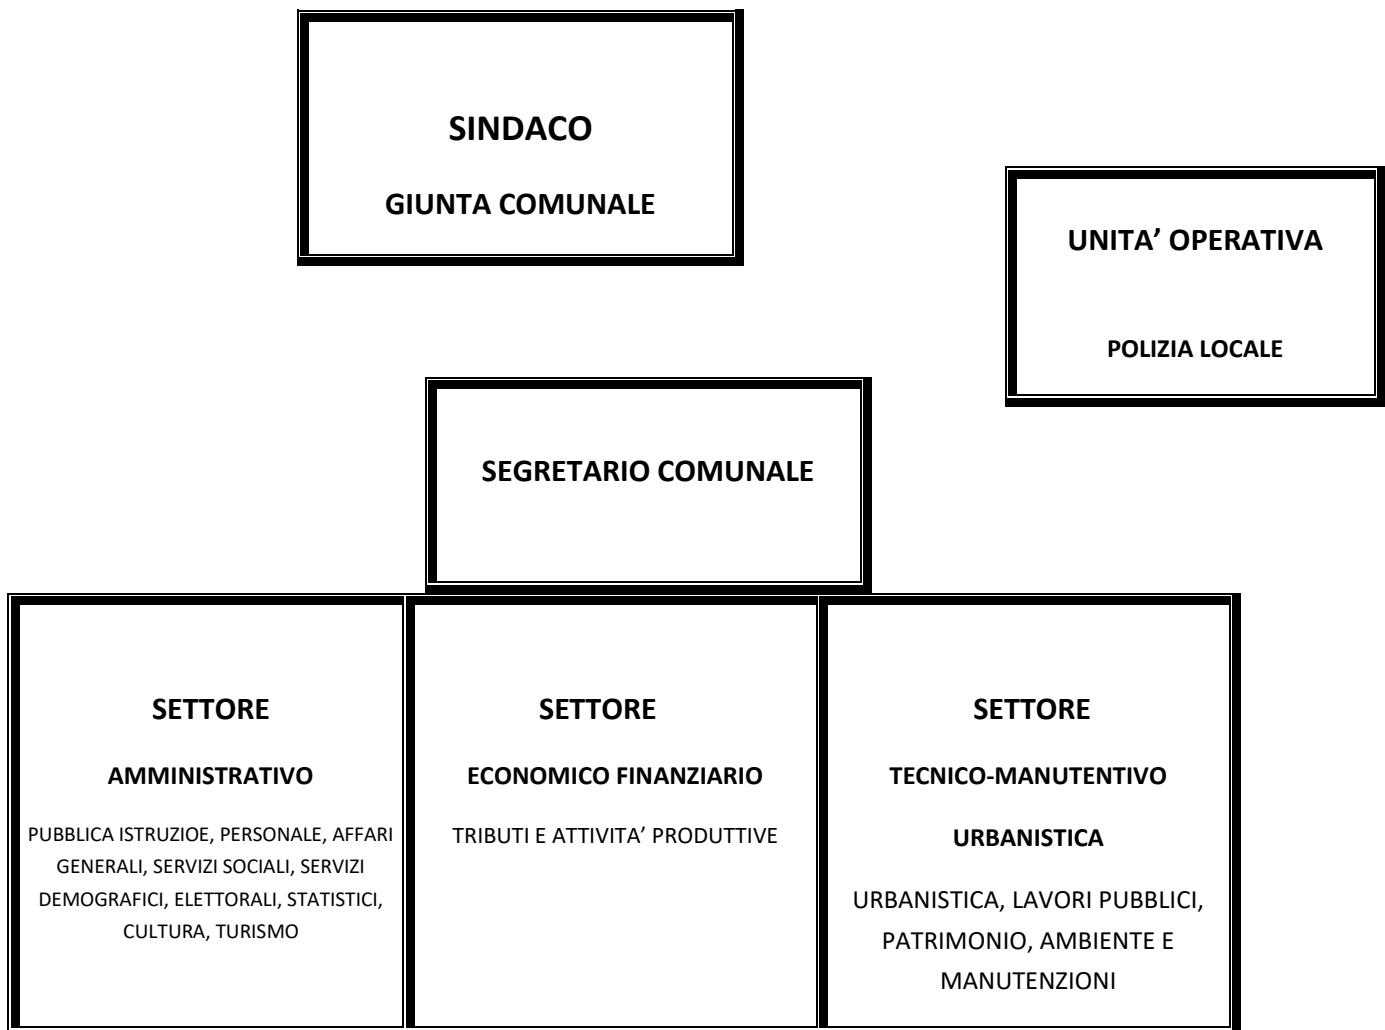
SINDACO

GIUNTA COMUNALE

UNITA' OPERATIVA

POLIZIA LOCALE

SEGRETARIO COMUNALE

SETTORE

AMMINISTRATIVO

PUBBLICA ISTRUZIOE, PERSONALE, AFFARI GENERALI, SERVIZI SOCIALI, SERVIZI DEMOGRAFICI, ELETTORALI, STATISTICI, CULTURA, TURISMO

SETTORE

ECONOMICO FINANZIARIO

TRIBUTI E ATTIVITA' PRODUTTIVE

SETTORE

TECNICO-MANUTENTIVO

URBANISTICA

URBANISTICA, LAVORI PUBBLICI, PATRIMONIO, AMBIENTE E MANUTENZIONI